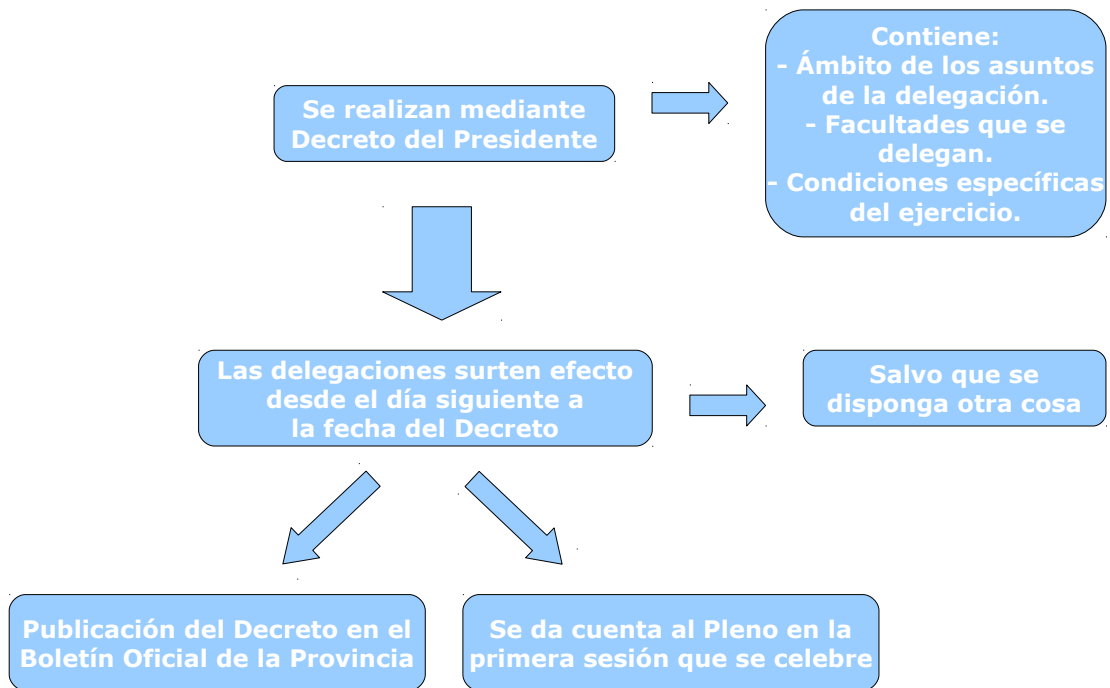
Se realizan mediante Decreto del Presidente

Contiene:
- Ámbito de los asuntos de la delegación.
- Facultades que se delegan.
- Condiciones específicas del ejercicio.

Las delegaciones surten efecto desde el día siguiente a la fecha del Decreto

Salvo que se disponga otra cosa

Publicación del Decreto en el Boletín Oficial de la Provincia

Se da cuenta al Pleno en la primera sesión que se celebre